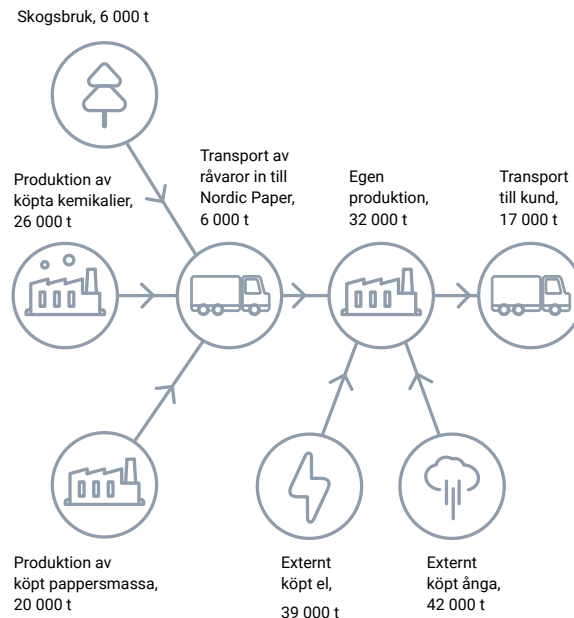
Skogsbruk, 6 000 t

Produktion av köpta kemikalier, 26 000 t

Transport av råvaror in till Nordic Paper, 6 000 t

Egen produktion, 32 000 t

Transport till kund, 17 000 t

Produktion av köpt pappersmassa, 20 000 t

Externt köpt el, 39 000 t

Externt köpt ånga, 42 000 t